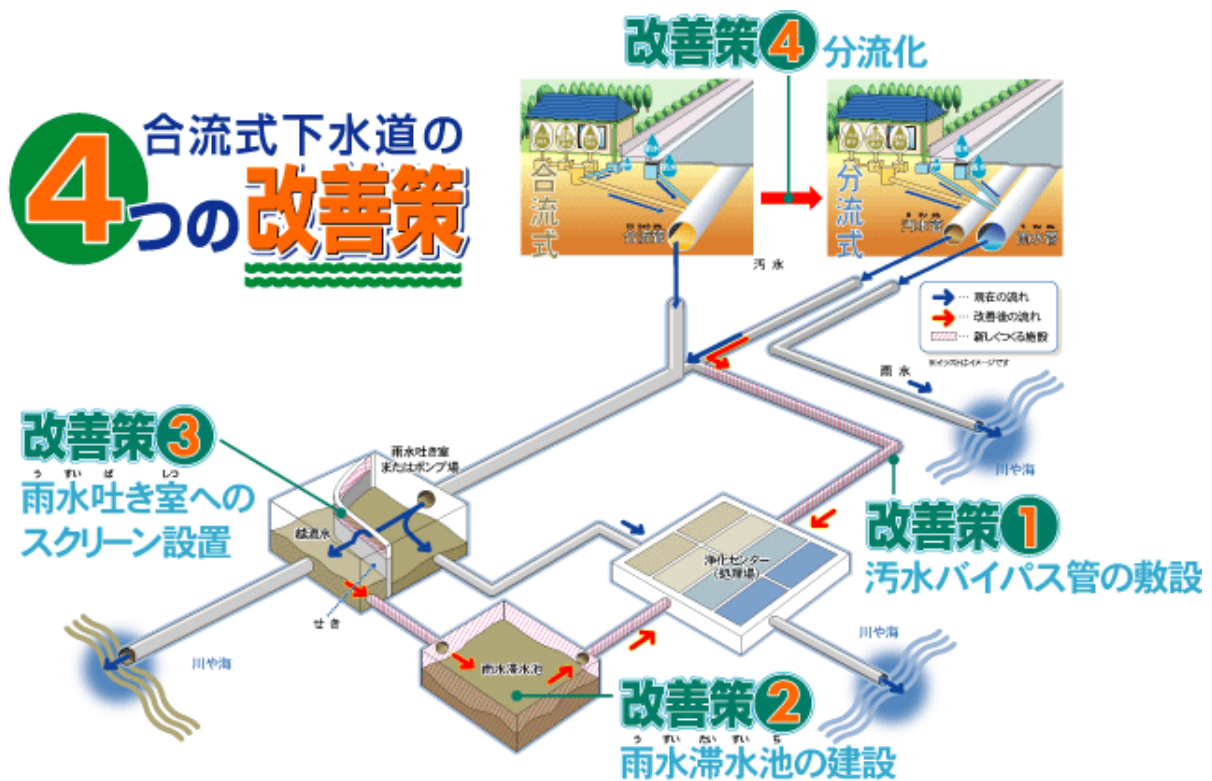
改善策4 分流化

合流式下水道の
4つの改善策

合流式
合流管

分流式
汚水管
雨水管

汚水

→…現在の流れ
→…改善後の流れ
…新しくつくる施設
※イメージ図はイメージです

雨水

川や海

改善策3
雨水吐き室へのスクリーン設置

雨水吐き室またはポンプ場

越流水

せき

川や海

浄化センター（処理場）

改善策1
汚水バイパス管の敷設

雨水滞水池

川や海

改善策2
雨水滞水池の建設